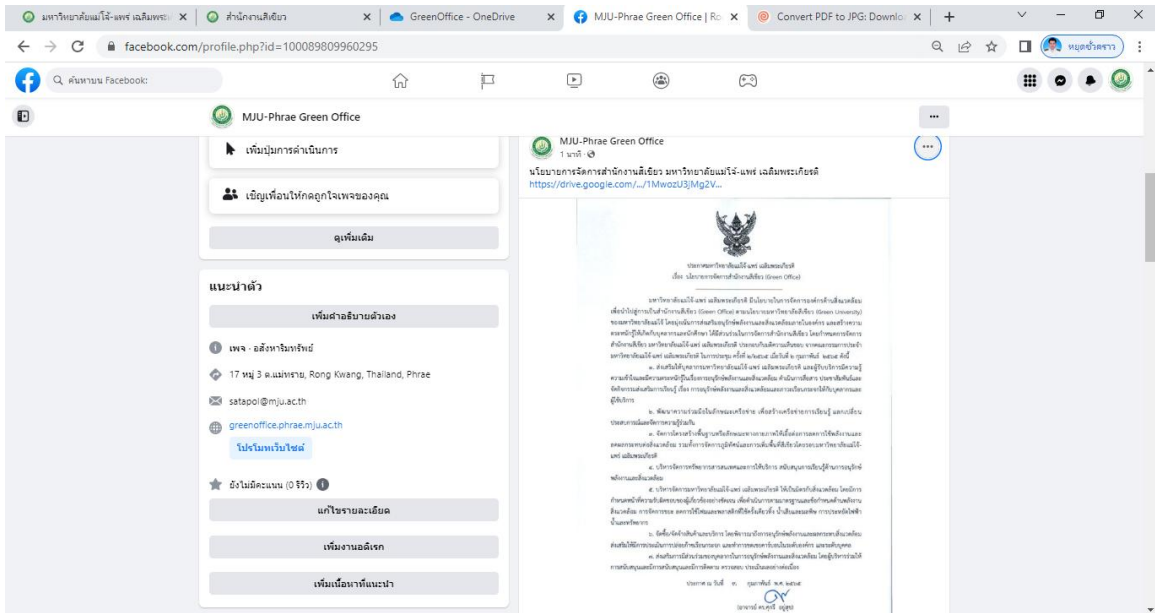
มหาวิทยาลัยแม่โจ้-แพร่ เฉลิมพระ | สำนักงานสีเขียว | GreenOffice - OneDrive | MJU-Phrae Green Office | Ro | Convert PDF to JPG: Downlo

facebook.com/profile.php?id=100089809960295

หยุดชั่วคราว

ค้นหาบน Facebook

MJU-Phrae Green Office

เพิ่มปุ่มการดำเนินการ

เชิญเพื่อนให้กดถูกใจเพจของคุณ

ดูเพิ่มเติม

แนะนำตัว

เพิ่มคำอธิบายตัวเอง

เพจ · อสังหาริมทรัพย์

17 หมู่ 3 ต.แม่ทราย, Rong Kwang, Thailand, Phrae

satapol@mju.ac.th

greenoffice.phrae.mju.ac.th

โปรโมทเว็บไซต์

ยังไม่มีคะแนน (0 รีวิว)

แก้ไขรายละเอียด

เพิ่มงานอดิเรก

เพิ่มเนื้อหาที่แนะนำ

MJU-Phrae Green Office
1 นาที ·

นโยบายการจัดการสำนักงานสีเขียว มหาวิทยาลัยแม่โจ้-แพร่ เฉลิมพระเกียรติ
https://drive.google.com/.../1MwozU3jMg2V...

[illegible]